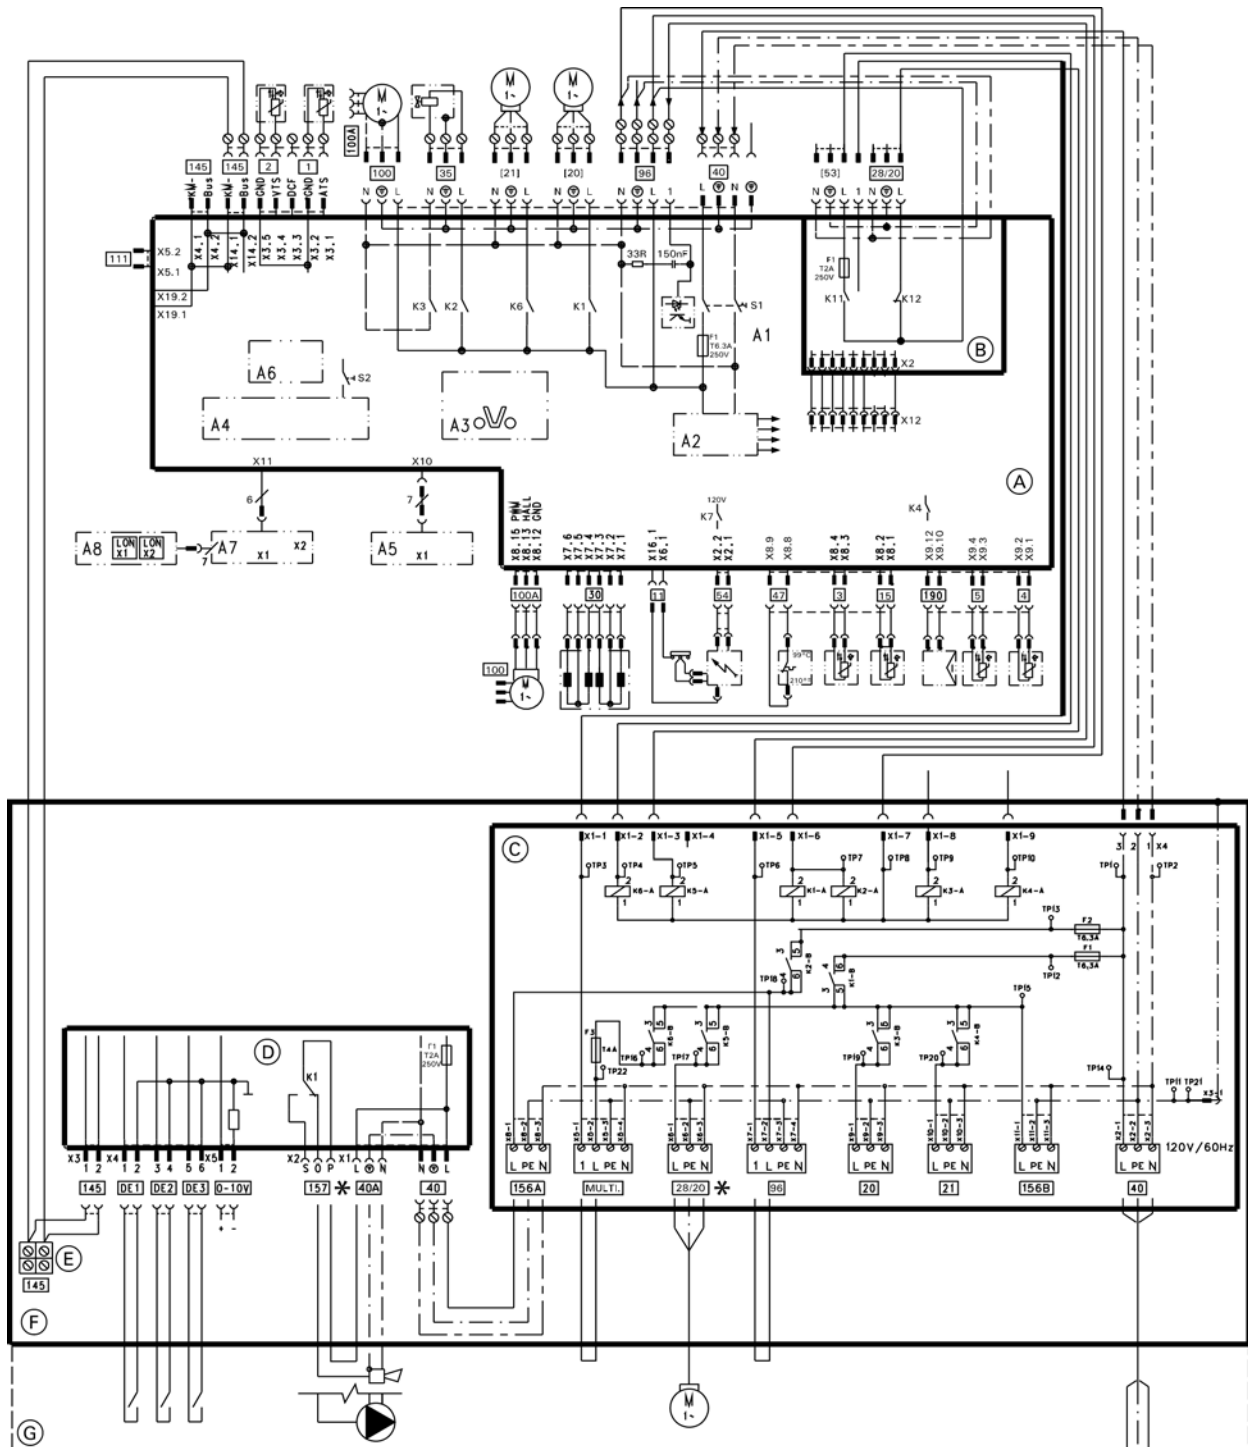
100A
M
1~
M
1~
M
1~
145 145 2 1
KM- Bus KM- Bus GND VTS DCF GND ATS
100 35 [21] [20] 96 40
N L N L N L 1 N L 1 L N
[53] 28/20
N L 1 N L 1 N
111
X5.2
X5.1
X4.1 X4.2 X14.1 X14.2 X3.5 X3.4 X3.3 X3.2 X3.1
X19.2
X19.1
33R 150nF
K3 K2 K6 K1
S1
A1
F1 T6.3A 250V
F1 T2A 250V
K11 K12
B
X2
X12
A6
S2
A4
A3
A2
A
X11 X10
6 7
120V
K7
K4
A8 LON X1 LON X2 A7 X1 X2
7
A5 X1
X8.15 PWM X8.13 HALL X8.12 GND
X7.6 X7.5 X7.4 X7.3 X7.2 X7.1
X16.1 X6.1
X2.2 X2.1
X8.9 X8.8
X8.4 X8.3
X8.2 X8.1
X9.12 X9.10
X9.4 X9.3
X9.2 X9.1
100A 30 11 54 47 3 15 190 5 4
100
M
1~
99°C
210°F
C
X1-1 X1-2 X1-3 X1-4 X1-5 X1-6 X1-7 X1-8 X1-9
TP3 TP4 TP5 TP6 TP7 TP8 TP9 TP10
K6-A K5-A K1-A K2-A K3-A K4-A
3 2 1 X4
TP1 TP2
TP13
F2 T6,3A
F1 T6,3A
TP12
TP18
K2-B
K1-B
TP15
F3 T4A
TP16 TP22
K6-B
TP17
K5-B
TP19
K3-B
TP20
K4-B
TP14
TP11 TP21
X3-1
120V/60Hz
D
F1 T2A 250V
K1
X3 1 2 X4 1 2 3 4 5 6 X5 1 2
145 DE1 DE2 DE3 0-10V
+ -
X2 S O P
X1 L N
157 * 40A
N L
40
156A MULTI. 28/20 * 96 20 21 156B 40
L PE N 1 L PE N L PE N 1 L PE N L PE N L PE N L PE N L PE N
E
145
F
M
1~
G